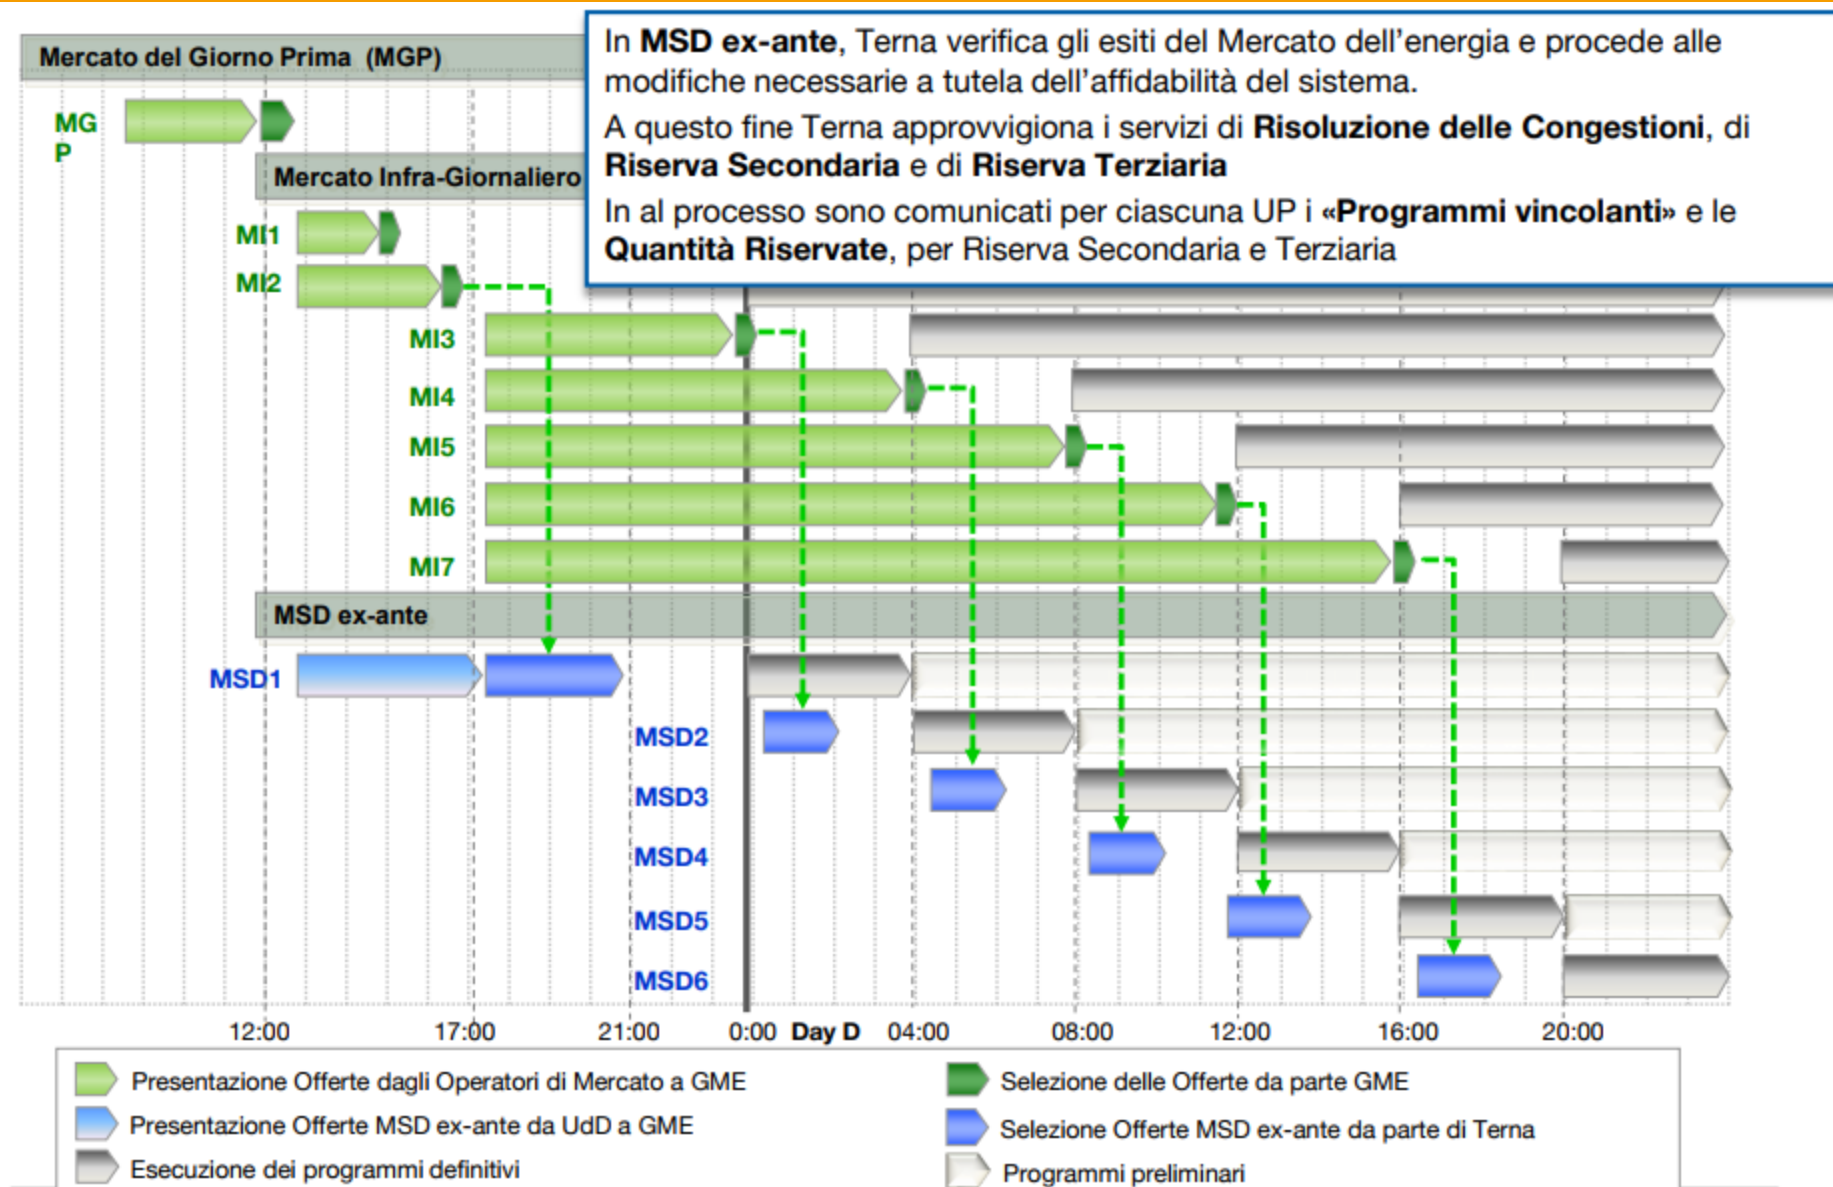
Mercato del Giorno Prima (MGP)

MG P

Mercato Infra-Giornaliero

In **MSD ex-ante**, Terna verifica gli esiti del Mercato dell'energia e procede alle modifiche necessarie a tutela dell'affidabilità del sistema.

A questo fine Terna approvvigiona i servizi di **Risoluzione delle Congestioni**, di **Riserva Secondaria** e di **Riserva Terziaria**

In al processo sono comunicati per ciascuna UP i **«Programmi vincolanti»** e le **Quantità Riservate**, per Riserva Secondaria e Terziaria

MI1
MI2
MI3
MI4
MI5
MI6
MI7

MSD ex-ante

MSD1
MSD2
MSD3
MSD4
MSD5
MSD6

12:00 17:00 21:00 0:00 Day D 04:00 08:00 12:00 16:00 20:00

Presentazione Offerte dagli Operatori di Mercato a GME
Selezione delle Offerte da parte GME
Presentazione Offerte MSD ex-ante da UdD a GME
Selezione Offerte MSD ex-ante da parte di Terna
Esecuzione dei programmi definitivi
Programmi preliminari